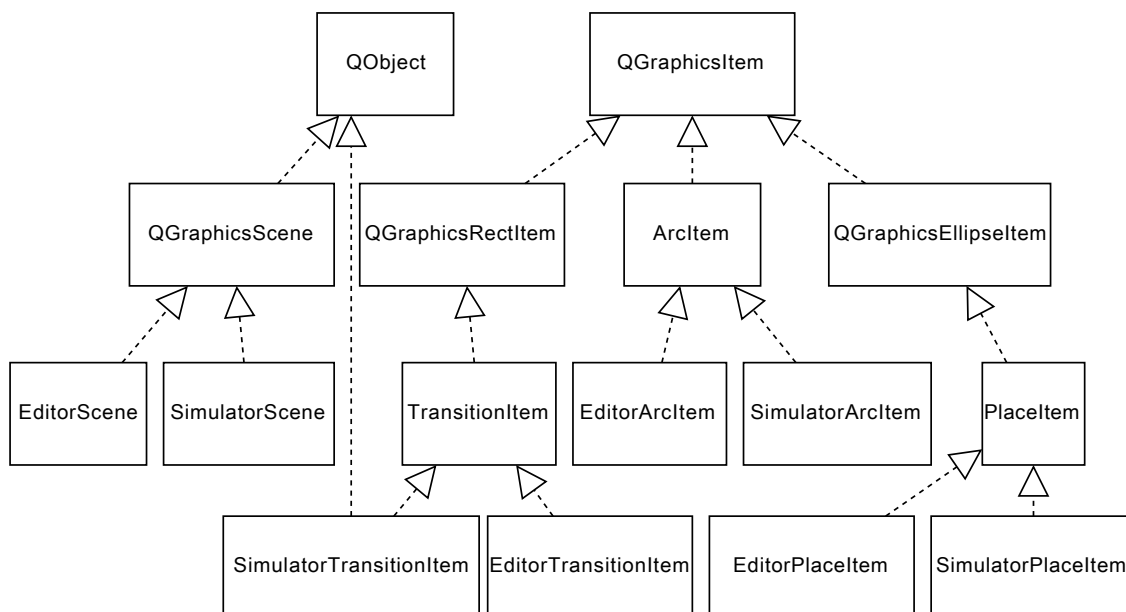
QObject

QGraphicsItem

QGraphicsScene

QGraphicsRectItem

ArcItem

QGraphicsEllipseItem

EditorScene

SimulatorScene

TransitionItem

EditorArcItem

SimulatorArcItem

PlaceItem

SimulatorTransitionItem

EditorTransitionItem

EditorPlaceItem

SimulatorPlaceItem